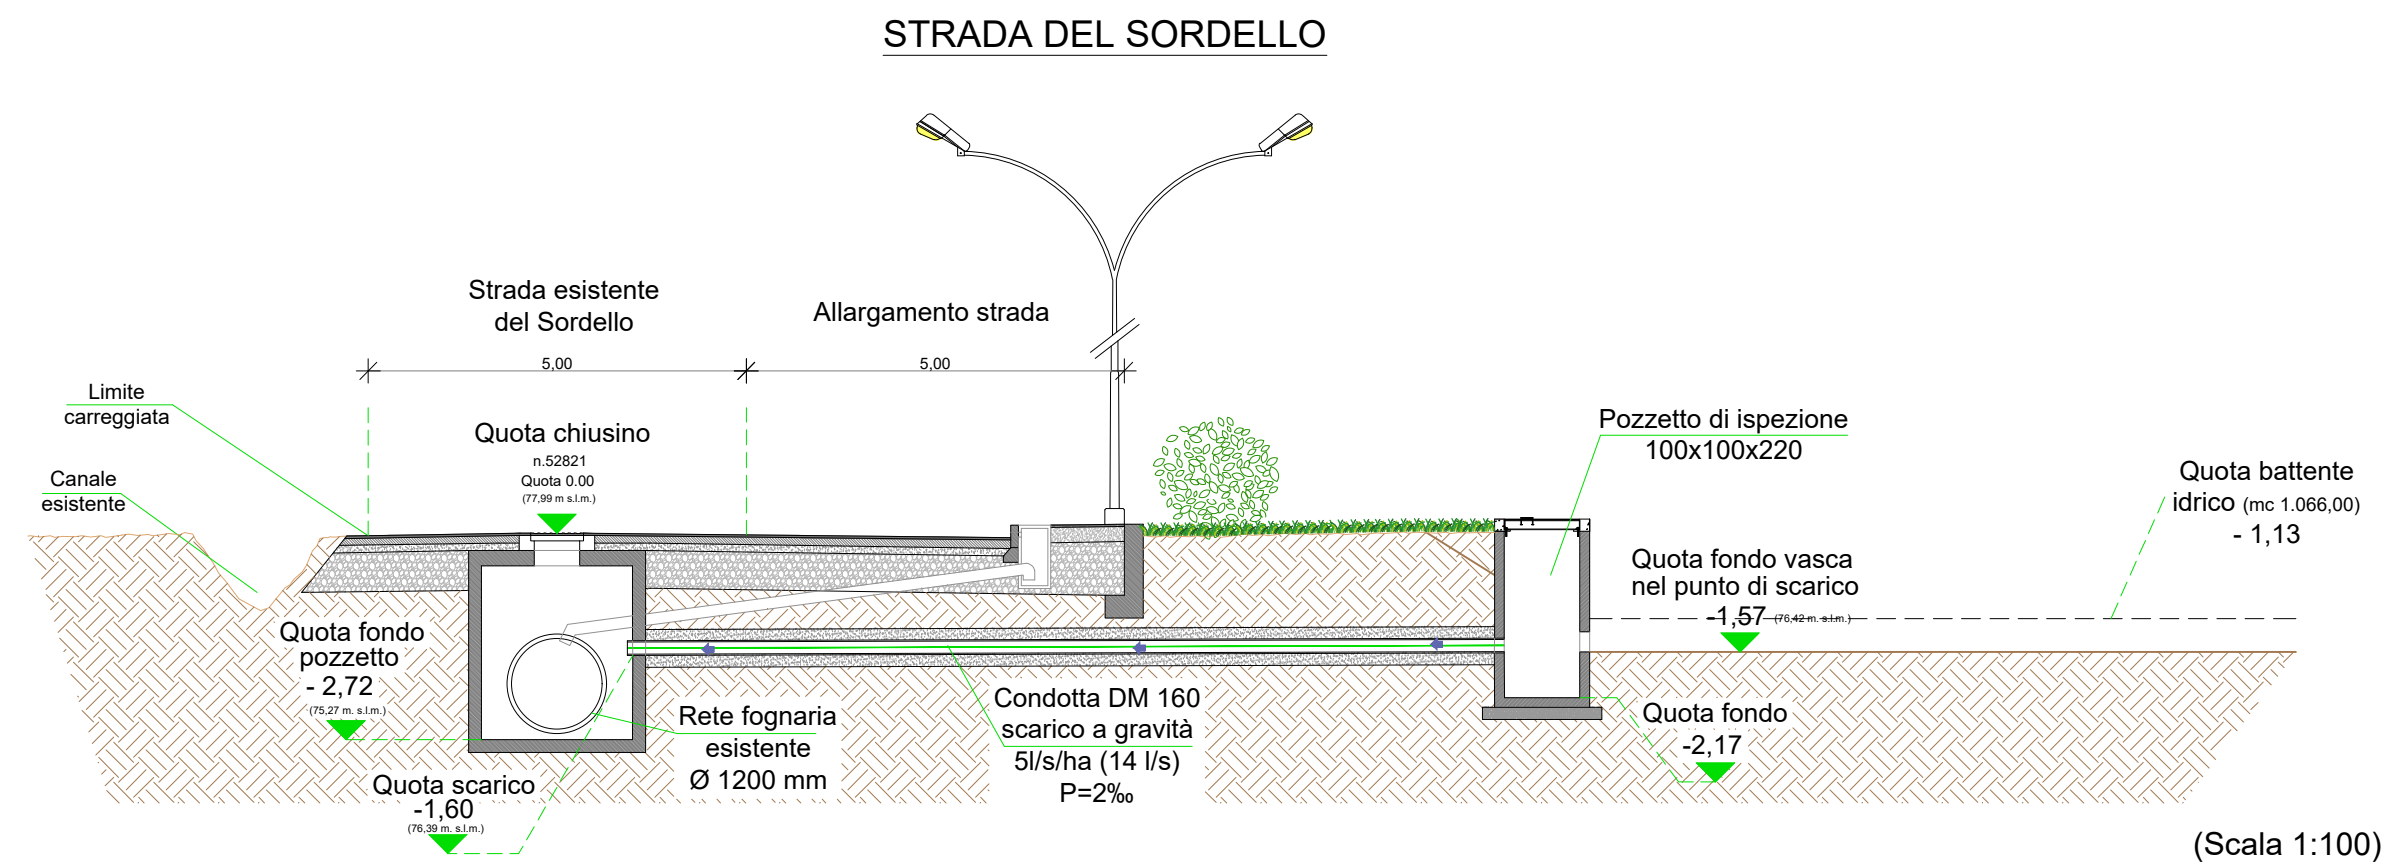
STRADA DEL SORDELLO

Strada esistente del Sordello

Allargamento strada

5,00

5,00

Limite carreggiata

Canale esistente

Quota chiusino
n.52821
Quota 0.00
(77,99 m s.l.m.)

Pozzetto di ispezione
100x100x220

Quota battente idrico (mc 1.066,00)
- 1,13

Quota fondo vasca nel punto di scarico
-1,57 (76,42 m. s.l.m.)

Quota fondo pozzetto
- 2,72
(75,27 m. s.l.m.)

Rete fognaria esistente
Ø 1200 mm

Condotta DM 160
scarico a gravità
5l/s/ha (14 l/s)
P=2‰

Quota fondo
-2,17

Quota scarico
-1,60
(76,39 m. s.l.m.)

(Scala 1:100)